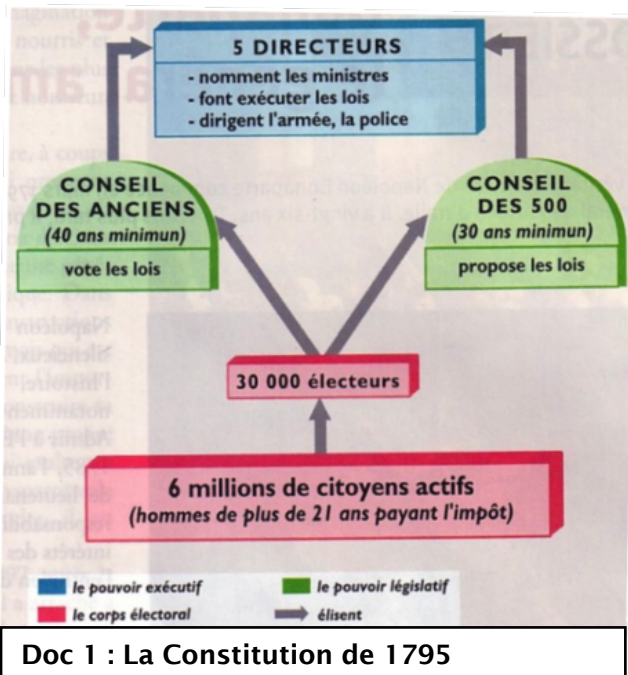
5 DIRECTEURS
- nomment les ministres
- font exécuter les lois
- dirigent l'armée, la police

CONSEIL DES ANCIENS
(40 ans minimun)
vote les lois

CONSEIL DES 500
(30 ans minimun)
propose les lois

30 000 électeurs

6 millions de citoyens actifs
(hommes de plus de 21 ans payant l'impôt)

le pouvoir exécutif
le pouvoir législatif
le corps électoral
élisent

Doc 1 : La Constitution de 1795